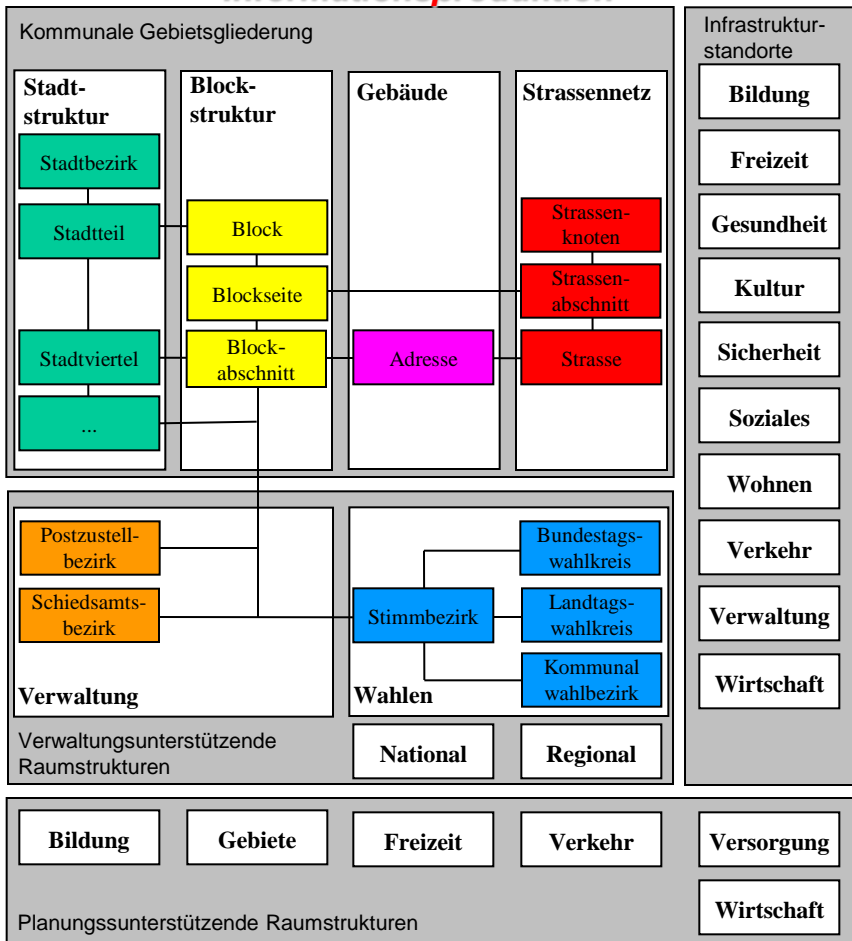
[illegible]

Kommunale Gebietsgliederung

Stadtstruktur

Stadtbezirk

Stadtteil

Stadtviertel

...

Blockstruktur

Block

Blockseite

Blockabschnitt

Gebäude

Adresse

Strassennetz

Strassenknoten

Strassenabschnitt

Strasse

Infrastrukturstandorte

Bildung

Freizeit

Gesundheit

Kultur

Sicherheit

Soziales

Wohnen

Verkehr

Verwaltung

Wirtschaft

Postzustellbezirk

Schiedsamtsbezirk

Verwaltung

Stimmbezirk

Bundestagswahlkreis

Landtagswahlkreis

Kommunal wahlbezirk

Wahlen

Verwaltungsunterstützende Raumstrukturen

National

Regional

Bildung

Gebiete

Freizeit

Verkehr

Versorgung

Wirtschaft

Planungssunterstützende Raumstrukturen